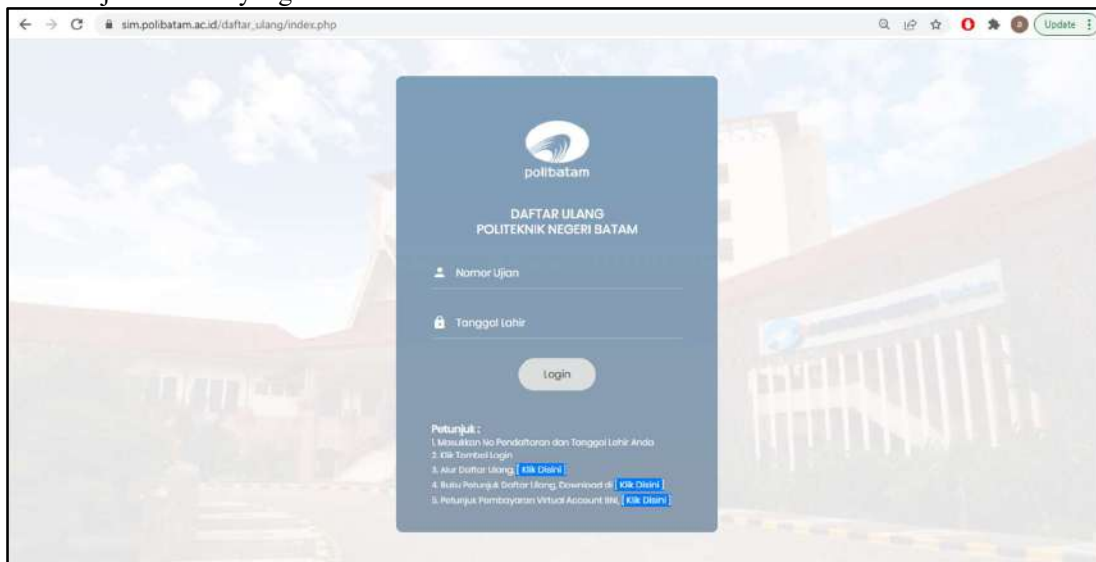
sim.polibatam.ac.id/daftar_ulang/index.php

Update

polibatam

DAFTAR ULANG
POLITEKNIK NEGERI BATAM

Nomor Ujian

Tanggal Lahir

Login

Petunjuk :
1. Masukkan No Pendaftaran dan Tanggal Lahir Anda
2. Klik Tombol Login
3. Alur Daftar Ulang, Klik Disini
4. Buku Petunjuk Daftar Ulang, Download di Klik Disini
5. Petunjuk Pembayaran Virtual Account BNI, Klik Disini